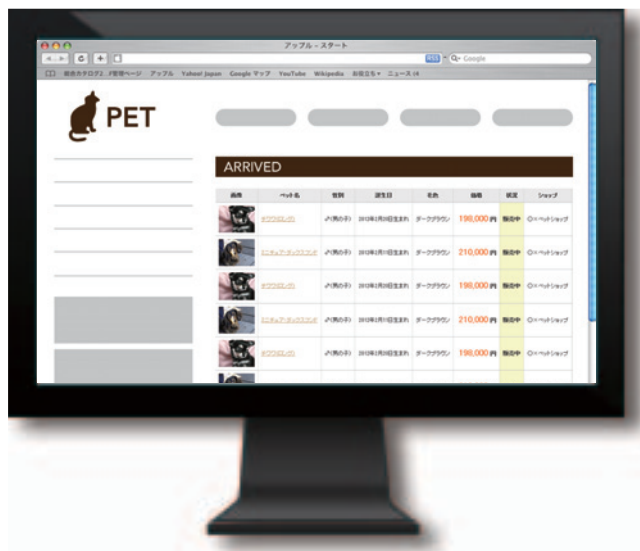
アップル - スタート

Q- Google

最適カタログ2 F管理ページ アップル Yahoo! Japan Google マップ YouTube Wikipedia お役立ち ニュース

PET

ARRIVED

| 画像 | ペット名 | 性別 | 誕生日 | 毛色 | 価格 | 状況 | ショップ |
|---|---|---|---|---|---|---|---|
| | チワワ(ロング) | ♂(男の子) | 2012年2月3日生まれ | ダークブラウン | 190,000円 | 販売中 | ○○ペットショップ |
| | ミニチュア・ダックスフンド | ♂(男の子) | 2012年2月11日生まれ | ダークブラウン | 210,000円 | 販売中 | ○○ペットショップ |
| | チワワ(ロング) | ♂(男の子) | 2012年2月3日生まれ | ダークブラウン | 190,000円 | 販売中 | ○○ペットショップ |
| | ミニチュア・ダックスフンド | ♂(男の子) | 2012年2月11日生まれ | ダークブラウン | 210,000円 | 販売中 | ○○ペットショップ |
| | チワワ(ロング) | ♂(男の子) | 2012年2月3日生まれ | ダークブラウン | 190,000円 | 販売中 | ○○ペットショップ |